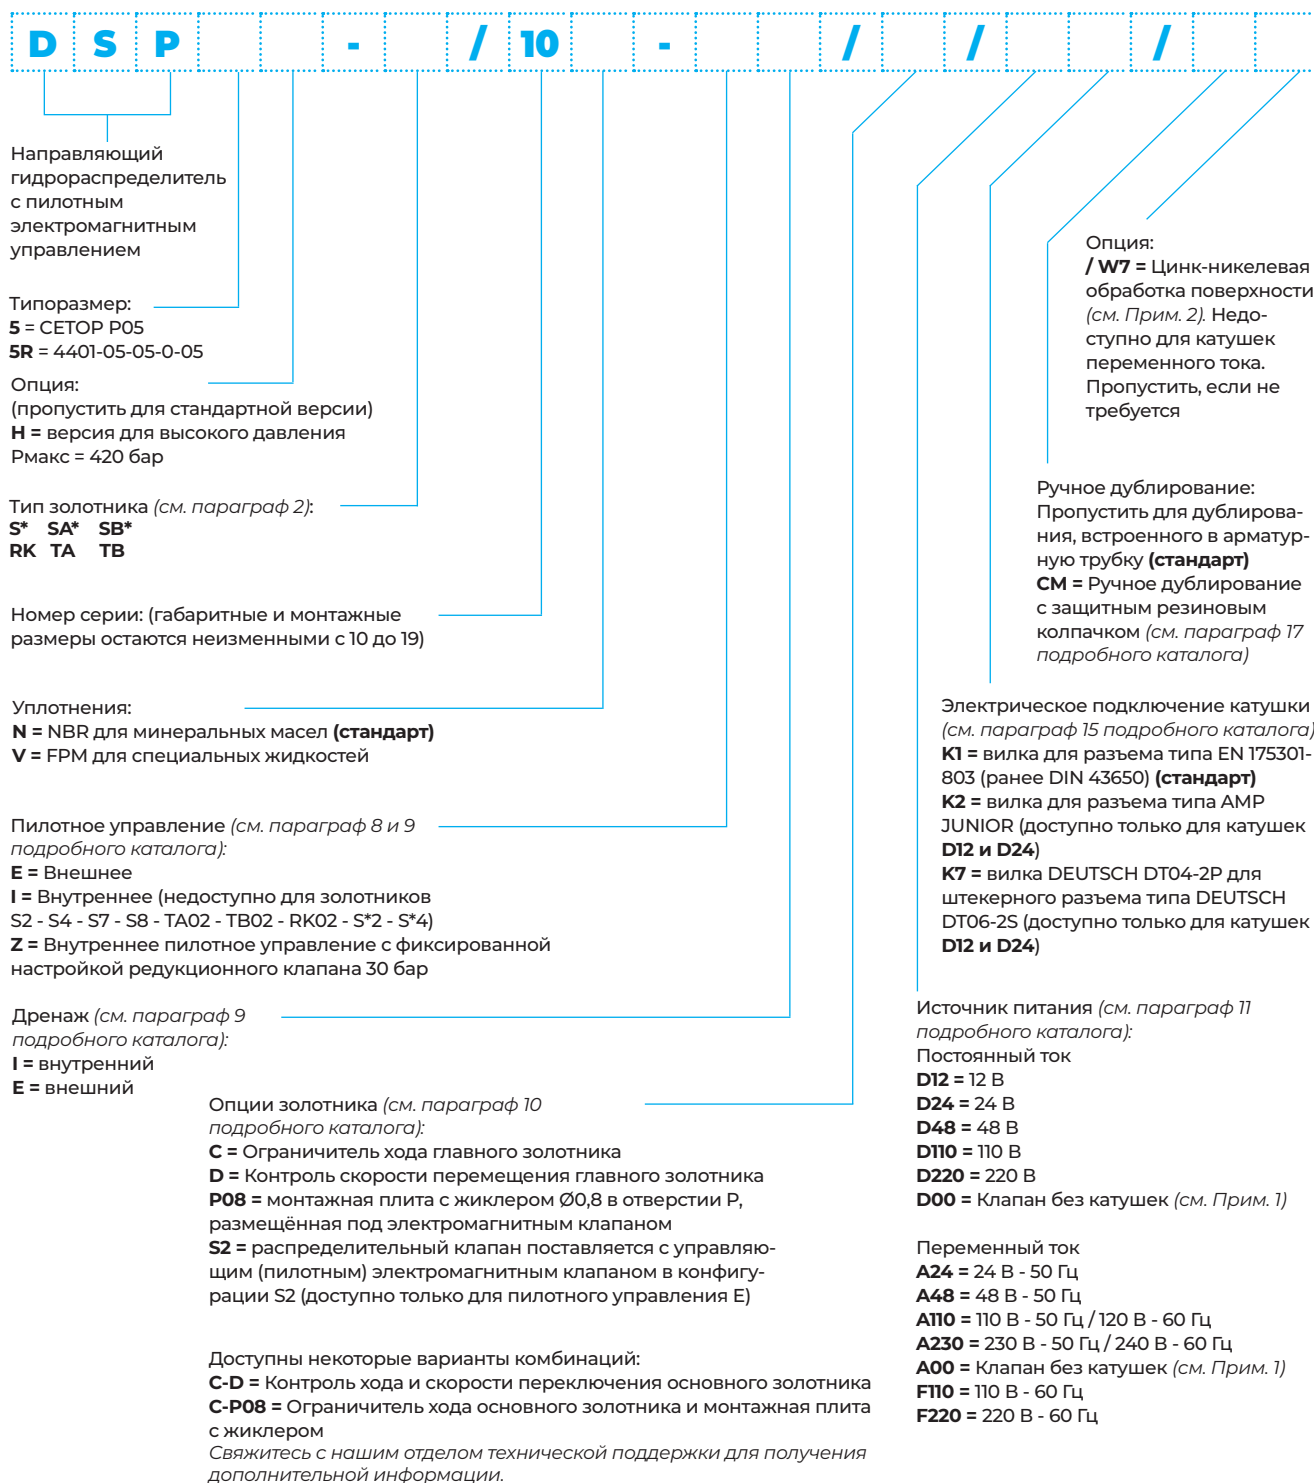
| D | S | P |  |  | - |  | / | 10 |  | - |  |  | / |  | / |  |  | / |  |  |
|---|---|---|---|---|---|---|---|---|---|---|---|---|---|---|---|---|---|---|---|---|

Направляющий гидрораспределитель с пилотным электромагнитным управлением

Типоразмер:
**5** = CETOP P05
**5R** = 4401-05-05-0-05

Опция:
(пропустить для стандартной версии)
**H** = версия для высокого давления
Pмакс = 420 бар

Тип золотника *(см. параграф 2)*:
**S* SA* SB***
**RK TA TB**

Номер серии: (габаритные и монтажные размеры остаются неизменными с 10 до 19)

Уплотнения:
**N =** NBR для минеральных масел **(стандарт)**
**V =** FPM для специальных жидкостей

Пилотное управление *(см. параграф 8 и 9 подробного каталога)*:
**E =** Внешнее
**I =** Внутреннее (недоступно для золотников S2 - S4 - S7 - S8 - TA02 - TB02 - RK02 - S*2 - S*4)
**Z =** Внутреннее пилотное управление с фиксированной настройкой редукционного клапана 30 бар

Дренаж *(см. параграф 9 подробного каталога)*:
**I =** внутренний
**E =** внешний

Опции золотника *(см. параграф 10 подробного каталога)*:
**C =** Ограничитель хода главного золотника
**D =** Контроль скорости перемещения главного золотника
**P08 =** монтажная плита с жиклером Ø0,8 в отверстии P, размещённая под электромагнитным клапаном
**S2 =** распределительный клапан поставляется с управляющим (пилотным) электромагнитным клапаном в конфигурации S2 (доступно только для пилотного управления E)

Доступны некоторые варианты комбинаций:
**C-D =** Контроль хода и скорости переключения основного золотника
**C-P08 =** Ограничитель хода основного золотника и монтажная плита с жиклером
*Свяжитесь с нашим отделом технической поддержки для получения дополнительной информации.*

Опция:
**/ W7 =** Цинк-никелевая обработка поверхности *(см. Прим. 2)*. Недоступно для катушек переменного тока. Пропустить, если не требуется

Ручное дублирование:
Пропустить для дублирования, встроенного в арматурную трубку **(стандарт)**
**CM =** Ручное дублирование с защитным резиновым колпачком *(см. параграф 17 подробного каталога)*

Электрическое подключение катушки *(см. параграф 15 подробного каталога)*
**K1 =** вилка для разъема типа EN 175301-803 (ранее DIN 43650) **(стандарт)**
**K2 =** вилка для разъема типа AMP JUNIOR (доступно только для катушек **D12 и D24**)
**K7 =** вилка DEUTSCH DT04-2P для штекерного разъема типа DEUTSCH DT06-2S (доступно только для катушек **D12 и D24**)

Источник питания *(см. параграф 11 подробного каталога)*:
Постоянный ток
**D12** = 12 В
**D24** = 24 В
**D48** = 48 В
**D110** = 110 В
**D220** = 220 В
**D00** = Клапан без катушек *(см. Прим. 1)*

Переменный ток
**A24** = 24 В - 50 Гц
**A48** = 48 В - 50 Гц
**A110** = 110 В - 50 Гц / 120 В - 60 Гц
**A230** = 230 В - 50 Гц / 240 В - 60 Гц
**A00** = Клапан без катушек *(см. Прим. 1)*
**F110** = 110 В - 60 Гц
**F220** = 220 В - 60 Гц